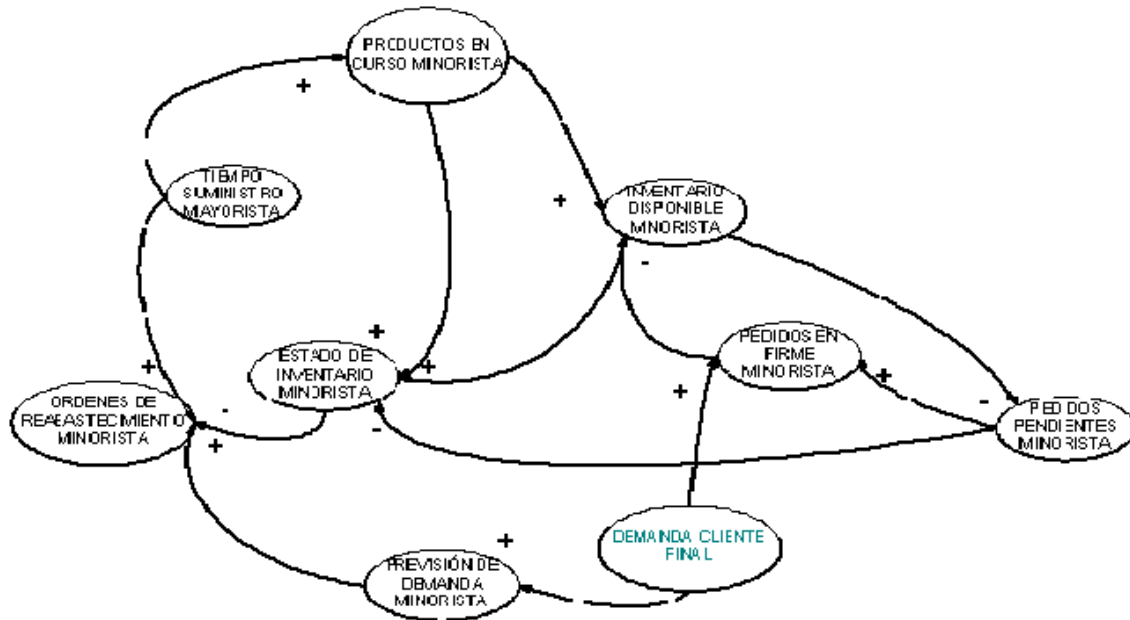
PRODUCTOS EN CURSO MINORISTA

+

TIEMPO SUMINISTRO MAYORISTA

+

INVENTARIO DISPONIBLE MINORISTA

-

+

ESTADO DE INVENTARIO MINORISTA

+

PEDIDOS EN FIRME MINORISTA

+

ORDENES DE REABASTECIMIENTO MINORISTA

-

+

-

+

-

PEDIDOS PENDIENTES MINORISTA

+

+

DEMANDA CLIENTE FINAL

PREVISIÓN DE DEMANDA MINORISTA